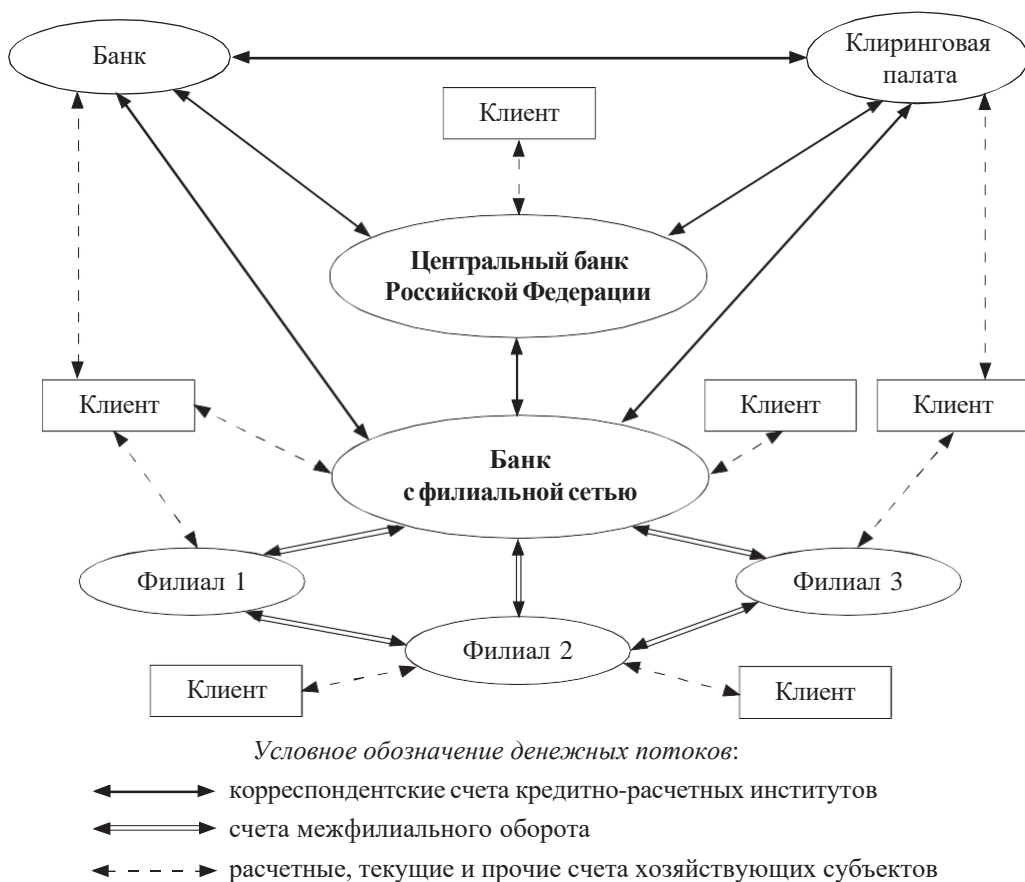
Банк

Клиринговая палата

Клиент

Центральный банк Российской Федерации

Клиент

Клиент

Клиент

Банк с филиальной сетью

Филиал 1

Филиал 3

Филиал 2

Клиент

Клиент

*Условное обозначение денежных потоков*:

корреспондентские счета кредитно-расчетных институтов

счета межфилиального оборота

расчетные, текущие и прочие счета хозяйствующих субъектов